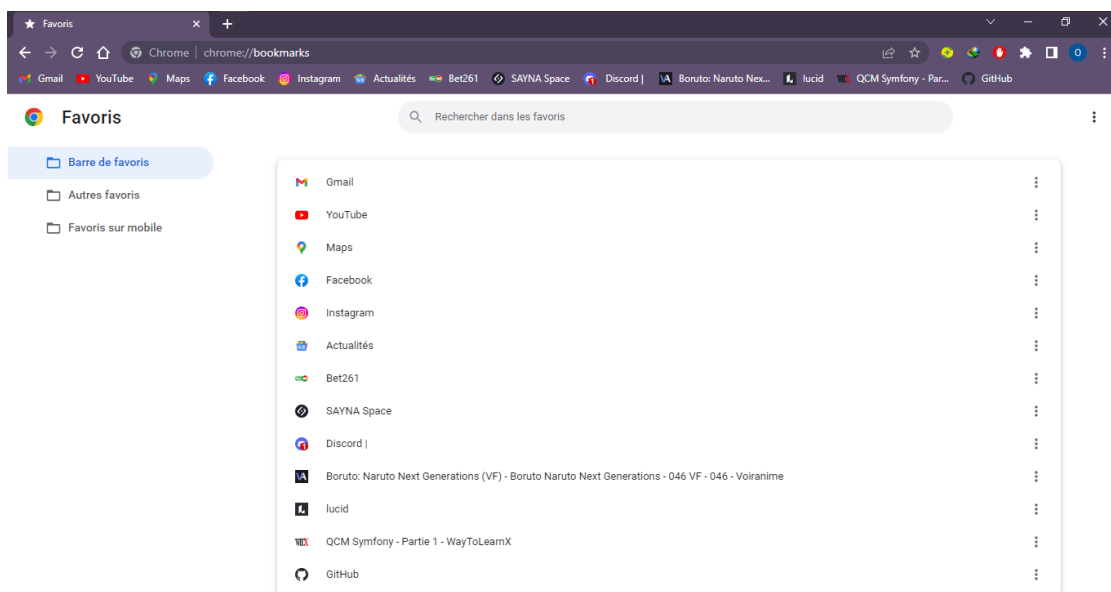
Favoris ×
+
Chrome | chrome://bookmarks
Gmail YouTube Maps Facebook Instagram Actualités Bet261 SAYNA Space Discord | Boruto: Naruto Nex... lucid QCM Symfony - Par... GitHub

Favoris
Rechercher dans les favoris

Barre de favoris
Autres favoris
Favoris sur mobile

Gmail
YouTube
Maps
Facebook
Instagram
Actualités
Bet261
SAYNA Space
Discord |
Boruto: Naruto Next Generations (VF) - Boruto Naruto Next Generations - 046 VF - 046 - Voiranime
lucid
QCM Symfony - Partie 1 - WayToLearnX
GitHub